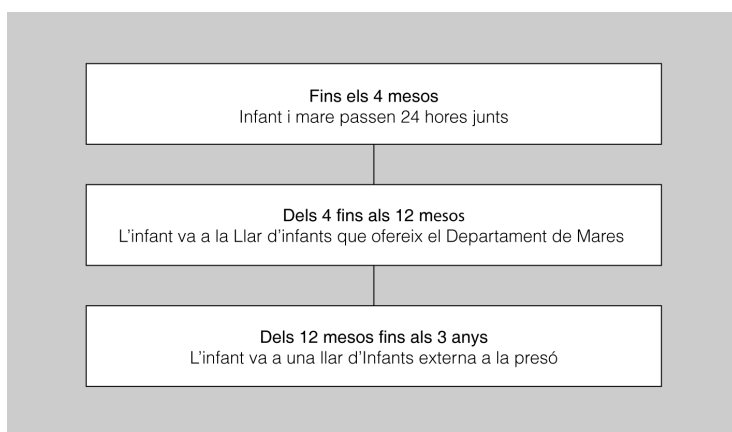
Fins els 4 mesos
Infant i mare passen 24 hores junts

Dels 4 fins als 12 mesos
L’infant va a la Llar d’infants que ofereix el Departament de Mares

Dels 12 mesos fins als 3 anys
L’infant va a una llar d’Infants externa a la presó